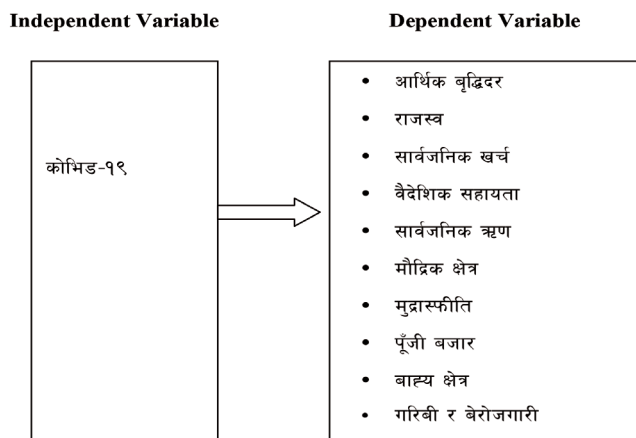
Independent Variable

Dependent Variable

कोभिड-१९

- आर्थिक बृद्धिदर
- राजस्व
- सार्वजनिक खर्च
- वैदेशिक सहायता
- सार्वजनिक ऋण
- मौद्रिक क्षेत्र
- मुद्रास्फीति
- पूँजी बजार
- बाह्य क्षेत्र
- गरिबी र बेरोजगारी